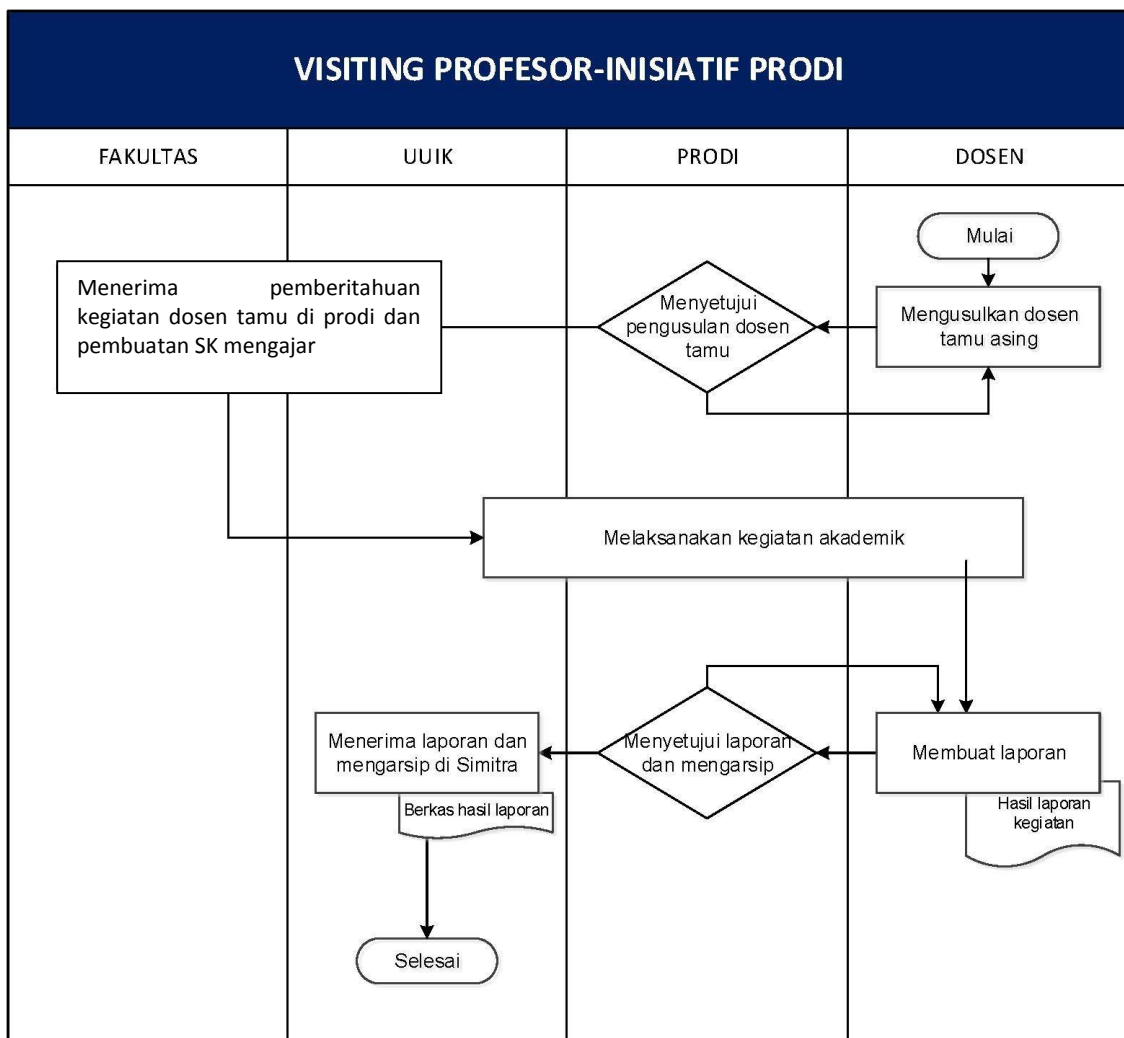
VISITING PROFESOR-INISIATIF PRODI

| FAKULTAS | UUIK | PRODI | DOSEN |
|---|---|---|---|

Mulai

Mengusulkan dosen tamu asing

Menyetujui pengusulan dosen tamu

Menerima pemberitahuan kegiatan dosen tamu di prodi dan pembuatan SK mengajar

Melaksanakan kegiatan akademik

Membuat laporan

Hasil laporan kegiatan

Menyetujui laporan dan mengarsip

Menerima laporan dan mengarsip di Simitra

Berkas hasil laporan

Selesai